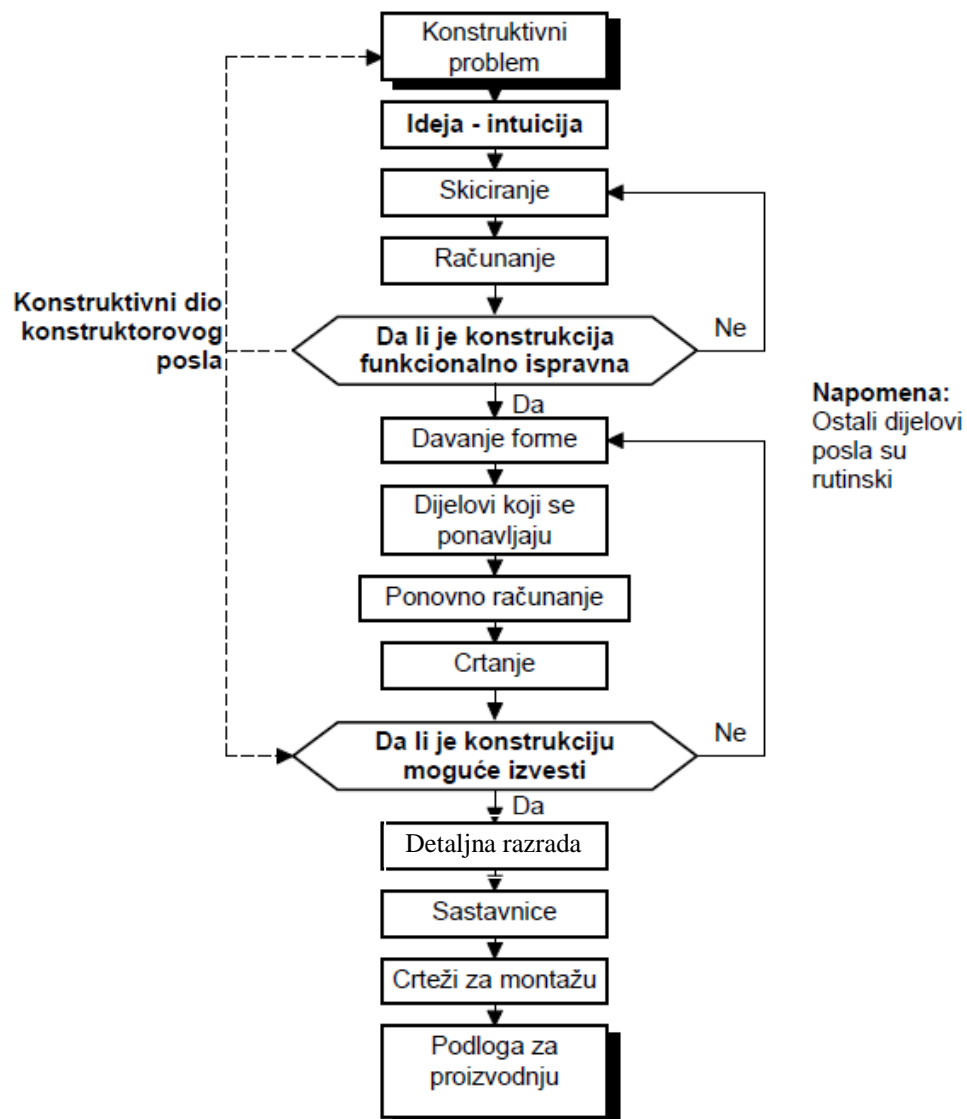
Konstruktivni problem

Ideja - intuicija

Skiciranje

Računanje

Konstruktivni dio konstruktorovog posla

Da li je konstrukcija funkcionalno ispravna

Ne

Da

Napomena: Ostali dijelovi posla su rutinski

Davanje forme

Dijelovi koji se ponavljaju

Ponovno računanje

Crtanje

Da li je konstrukciju moguće izvesti

Ne

Da

Detaljna razrada

Sastavnice

Crteži za montažu

Podloga za proizvodnju